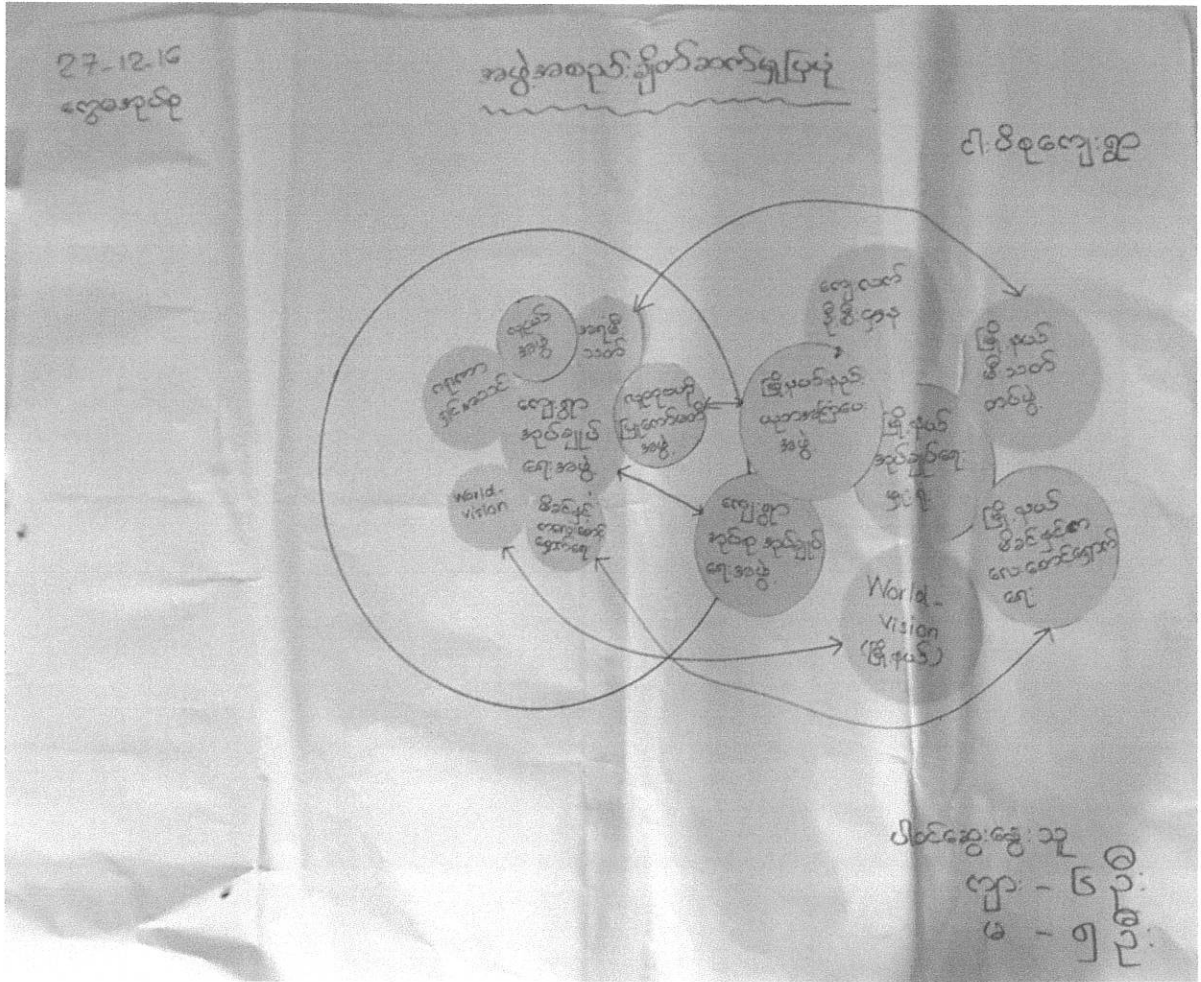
27-12-16
ကွေးဆုတ်စု

အဖွဲ့အစည်းဆိုင်ရာဆက်နွယ်မှုပြပုံ

ငါးမိစုကျေးရွာ

ကျေးလက်ခိုင်မြဲရေး

မြို့နယ်မီးသတ်တပ်ဖွဲ့

ရပ်ရွာ ဖွံ့ဖြိုး

အမျိုးသမီး

ကျေးရွာ နှင်းဆီ

ကျေးရွာ အုပ်ချုပ်ရေးအဖွဲ့

ရပ်ရွာလူမှုဖွံ့ဖြိုးတိုးတက်ရေးအဖွဲ့

မြို့နယ်ပညာရေးအဖွဲ့

မြို့နယ် အုပ်ချုပ်ရေးမှူးရုံး

World-vision

မိခင်နှင့်ကလေးစောင့်ရှောက်ရေး

ကျေးရွာ အုပ်စုအုပ်ချုပ်ရေးအဖွဲ့

World-vision (မြို့နယ်)

မြို့နယ်မိခင်နှင့်ကလေးစောင့်ရှောက်ရေး

ပါဝင်ဆွေးနွေးသူ
ကျား - ၆ ဦး
မ - ၈ ဦး